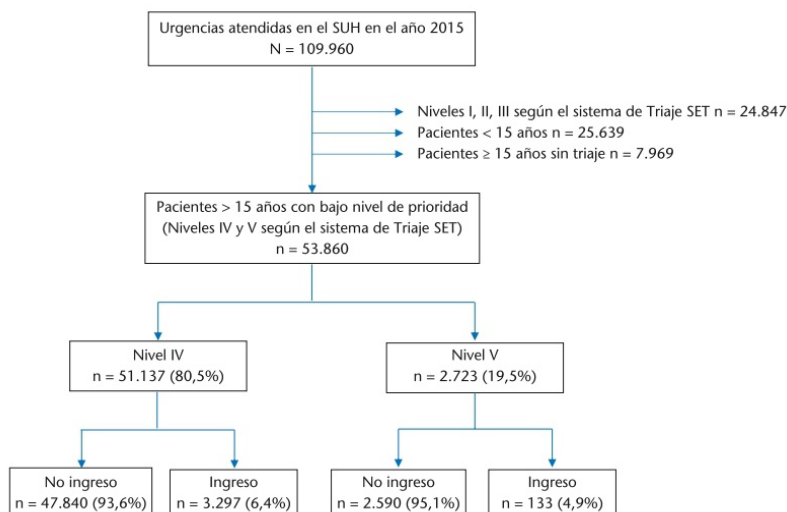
Urgencias atendidas en el SUH en el año 2015
N = 109.960

Niveles I, II, III según el sistema de Triaje SET n = 24.847
Pacientes < 15 años n = 25.639
Pacientes ≥ 15 años sin triaje n = 7.969

Pacientes > 15 años con bajo nivel de prioridad (Niveles IV y V según el sistema de Triaje SET)
n = 53.860

Nivel IV
n = 51.137 (80,5%)

Nivel V
n = 2.723 (19,5%)

No ingreso
n = 47.840 (93,6%)

Ingreso
n = 3.297 (6,4%)

No ingreso
n = 2.590 (95,1%)

Ingreso
n = 133 (4,9%)